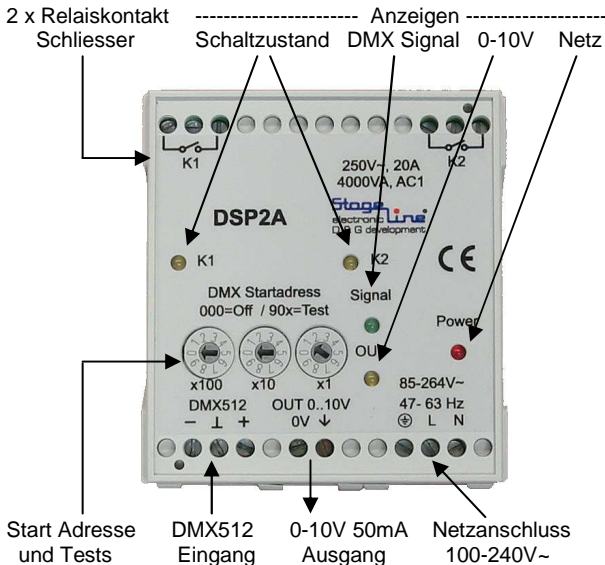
2 x Relaiskontakt Schliesser

---------------------- Anzeigen --------------------

Schaltzustand DMX Signal 0-10V Netz

K1

K2

250V~, 20A
4000VA, AC1

DSP2A

Stage Line
electronic
D B G development

K1

K2

CE

DMX Startadress
000=Off / 90x=Test

Signal

Power

OUT

x100 x10 x1

85-264V~
47- 63 Hz

DMX512
− ⊥ +

OUT 0..10V
0V ⏚

⏚ L N

Start Adresse und Tests

DMX512 Eingang

0-10V 50mA Ausgang

Netzanschluss 100-240V~